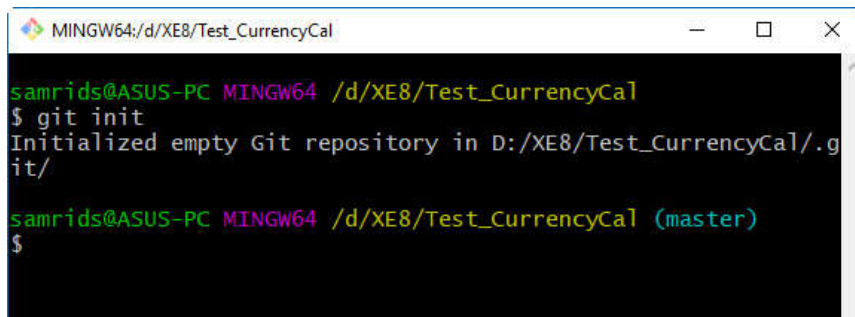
MINGW64:/d/XE8/Test_CurrencyCal

samrids@ASUS-PC MINGW64 /d/XE8/Test_CurrencyCal
$ git init
Initialized empty Git repository in D:/XE8/Test_CurrencyCal/.git/

samrids@ASUS-PC MINGW64 /d/XE8/Test_CurrencyCal (master)
$